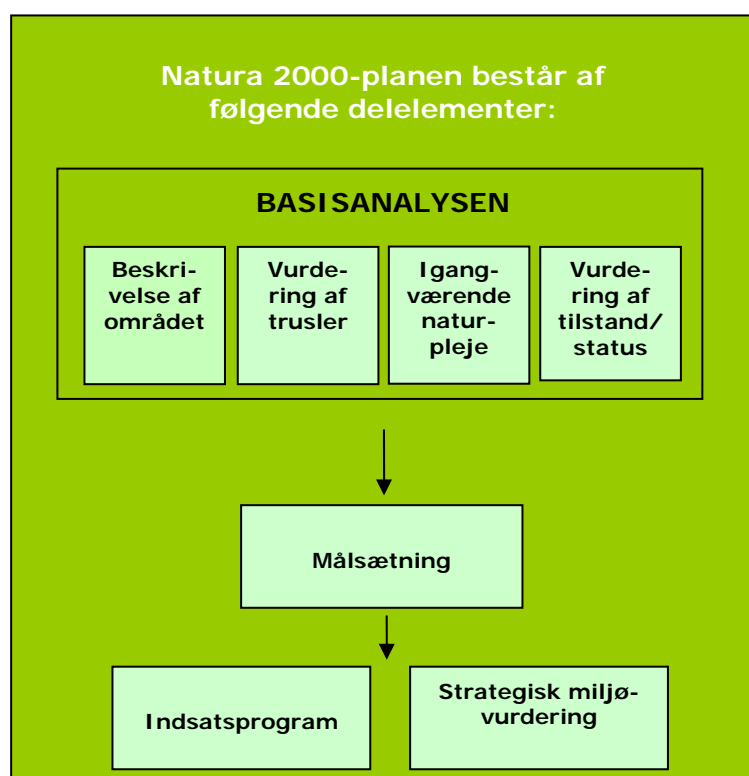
Natura 2000-planen består af følgende delelementer:

BASISANALYSEN

Beskrivelse af området

Vurdering af trusler

Igangværende naturpleje

Vurdering af tilstand/ status

Målsætning

Indsatsprogram

Strategisk miljøvurdering